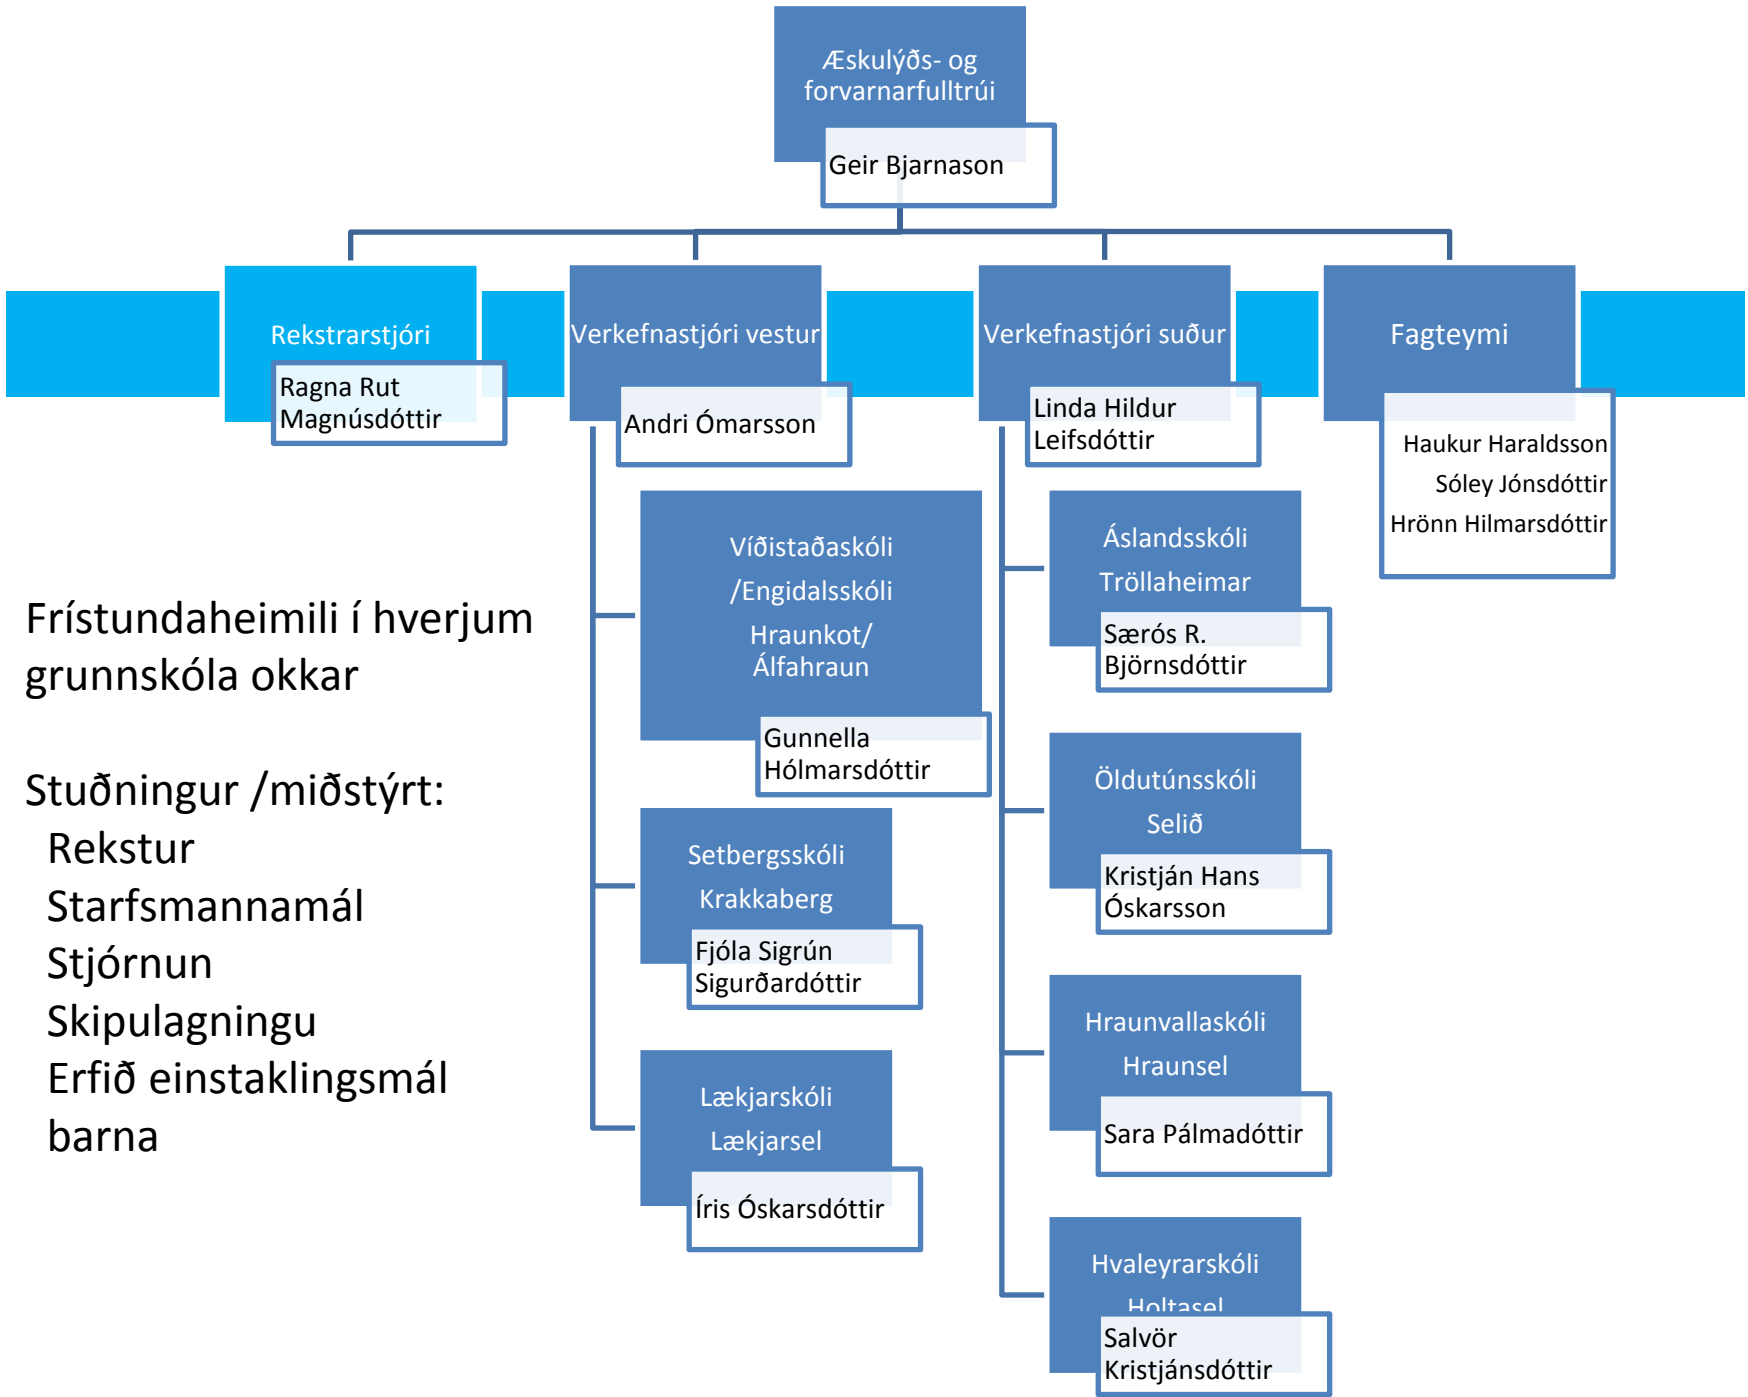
Æskulýðs- og forvarnarfulltrúi

Geir Bjarnason

Rekstrarstjóri

Ragna Rut Magnúsdóttir

Verkefnastjóri vestur

Andri Ómarsson

Verkefnastjóri suður

Linda Hildur Leifsdóttir

Fagteymi

Haukur Haraldsson
Sóley Jónsdóttir
Hrönn Hilmarsdóttir

Víðistaðaskóli /Engidalsskóli Hraunkot/ Álfahraun

Gunnella Hólmarsdóttir

Setbergsskóli Krakkaberg

Fjóla Sigrún Sigurðardóttir

Lækjarskóli Lækjarsel

Íris Óskarsdóttir

Áslandsskóli Tröllaheimar

Særós R. Björnsdóttir

Öldutúnsskóli Selið

Kristján Hans Óskarsson

Hraunvallaskóli Hraunsel

Sara Pálmadóttir

Hvaleyrarskóli Holtasel

Salvör Kristjánsdóttir

Frístundaheimili í hverjum grunnskóla okkar

Stuðningur /miðstýrt:
Rekstur
Starfsmannamál
Stjórnun
Skipulagningu
Erfið einstaklingsmál barna